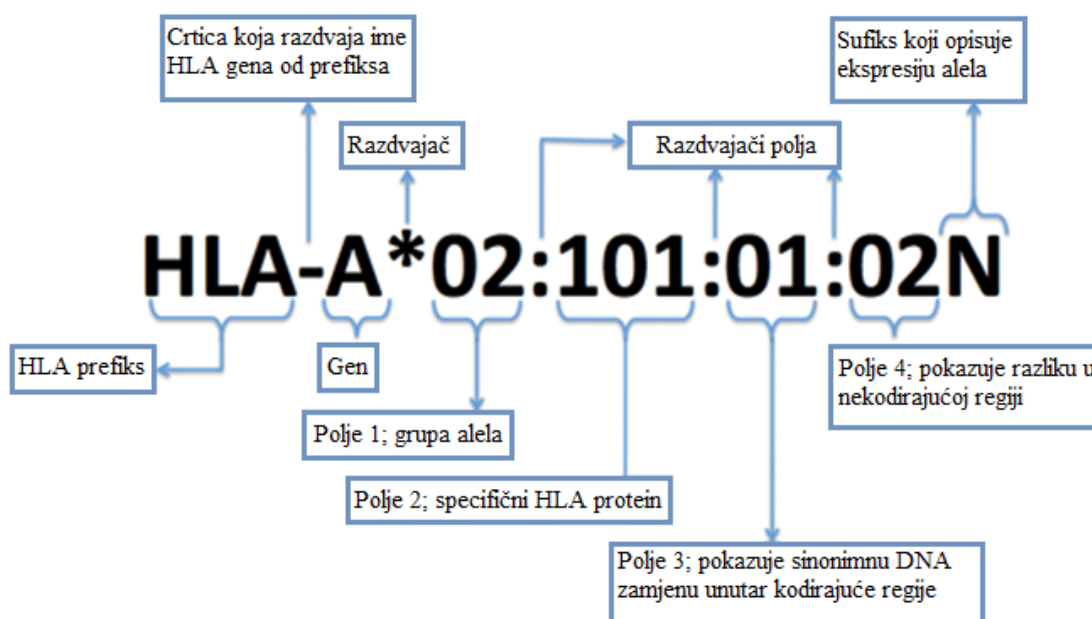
Crtica koja razdvaja ime HLA gena od prefiksa

Sufiks koji opisuje ekspresiju alela

Razdvajač

Razdvajači polja

HLA-A*02:101:01:02N

HLA prefiks

Gen

Polje 1; grupa alela

Polje 2; specifični HLA protein

Polje 4; pokazuje razliku u nekodirajućoj regiji

Polje 3; pokazuje sinonimnu DNA zamjenu unutar kodirajuće regije